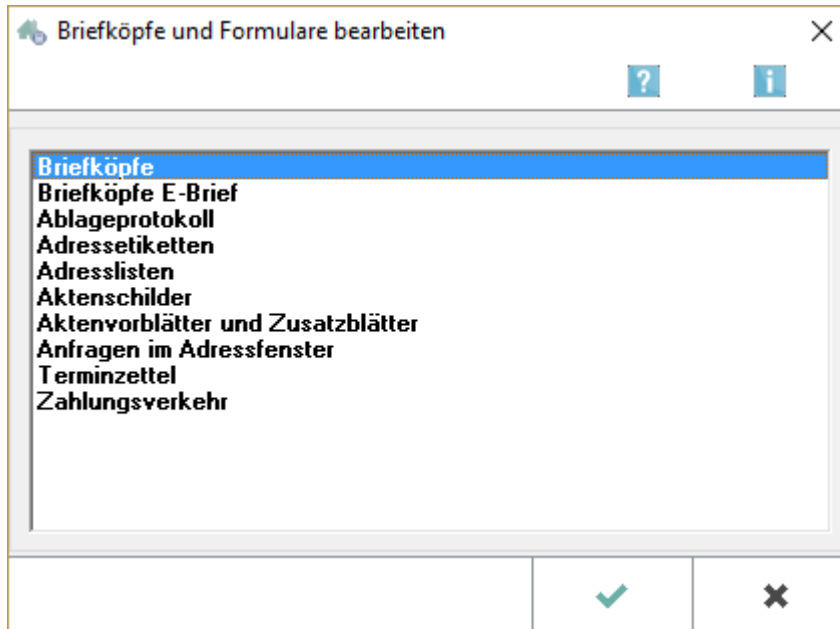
Briefköpfe und Formulare bearbeiten

?

i

Briefköpfe
Briefköpfe E-Brief
Ablageprotokoll
Adressetiketten
Adresslisten
Aktenschilder
Aktenvorblätter und Zusatzblätter
Anfragen im Adressfenster
Terminzettel
Zahlungsverkehr